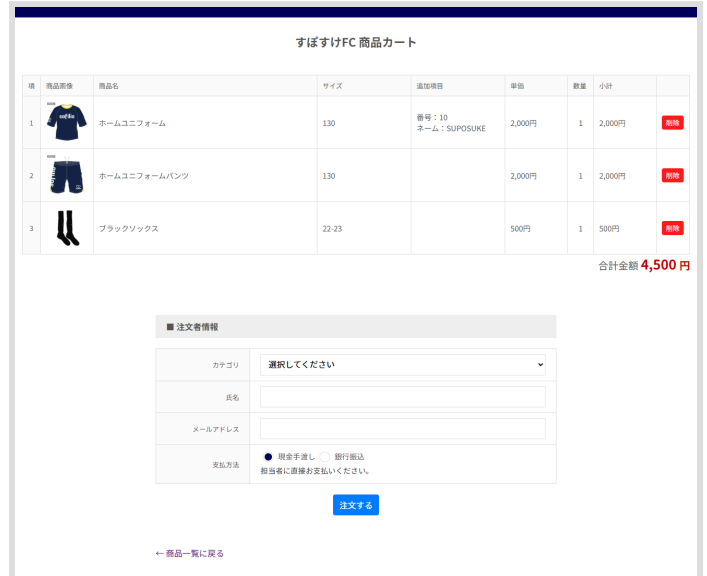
すぽすけFC 商品カート

| 項 | 商品画像 | 商品名 | サイズ | 追加項目 | 単価 | 数量 | 小計 | |
|---|---|---|---|---|---|---|---|---|
| 1 | | ホームユニフォーム | 130 | 番号：10<br>ネーム：SUPOSUKE | 2,000円 | 1 | 2,000円 | 削除 |
| 2 | | ホームユニフォームパンツ | 130 | | 2,000円 | 1 | 2,000円 | 削除 |
| 3 | | ブラックソックス | 22-23 | | 500円 | 1 | 500円 | 削除 |

合計金額 4,500 円

■ 注文者情報

| | |
|---|---|
| カテゴリ | 選択してください |
| 氏名 | |
| メールアドレス | |
| 支払方法 | 現金手渡し 銀行振込<br>担当者に直接お支払いください。 |

注文する

← 商品一覧に戻る